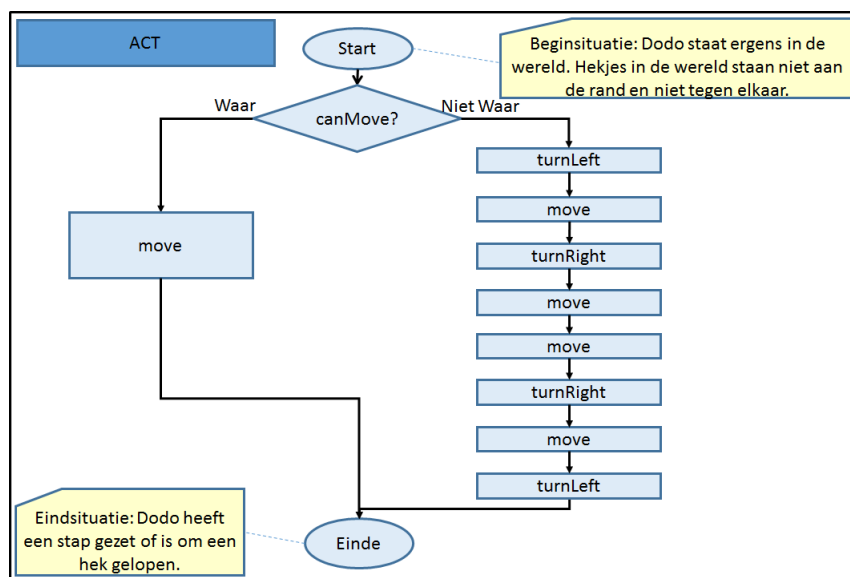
ACT

Start

Beginsituatie: Dodo staat ergens in de wereld. Hekjes in de wereld staan niet aan de rand en niet tegen elkaar.

Waar

canMove?

Niet Waar

move

turnLeft

move

turnRight

move

move

turnRight

move

turnLeft

Eindsituatie: Dodo heeft een stap gezet of is om een hek gelopen.

Einde